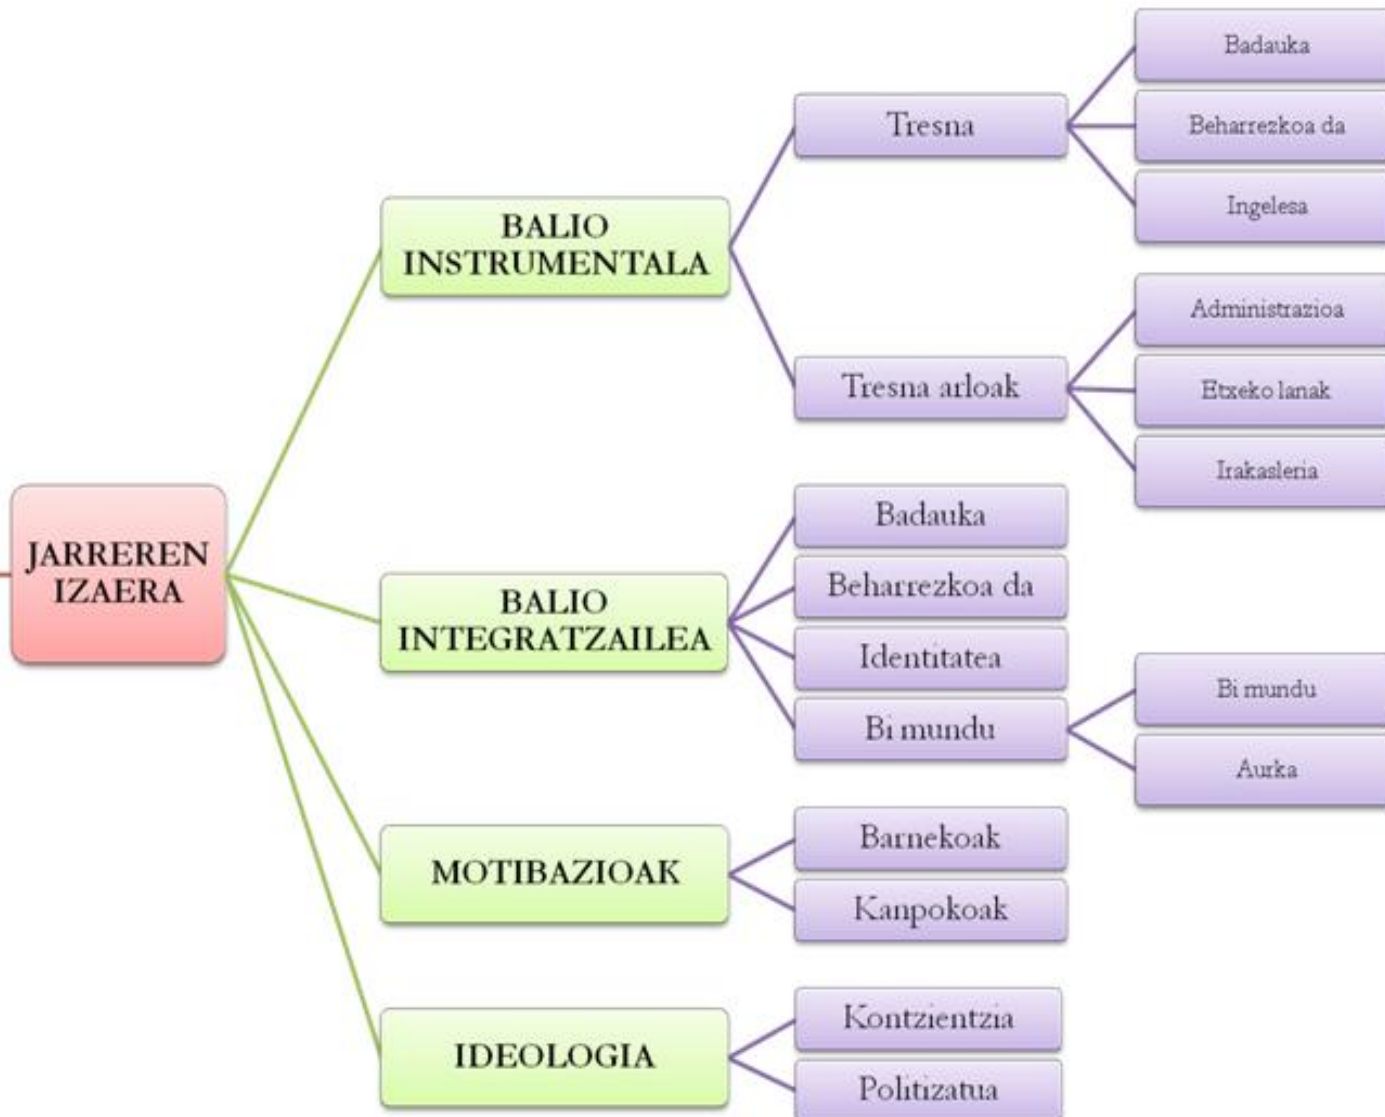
JARREREN IZAERA

BALIO INSTRUMENTALA

Tresna

Badauka

Beharrezkoa da

Ingelesa

Tresna arloak

Administrazioa

Etxeko lanak

Irakasleria

BALIO INTEGRATZAILEA

Badauka

Beharrezkoa da

Identitatea

Bi mundu

Bi mundu

Aurka

MOTIBAZIOAK

Barnekoak

Kanpokoak

IDEOLOGIA

Kontzientzia

Politizatua